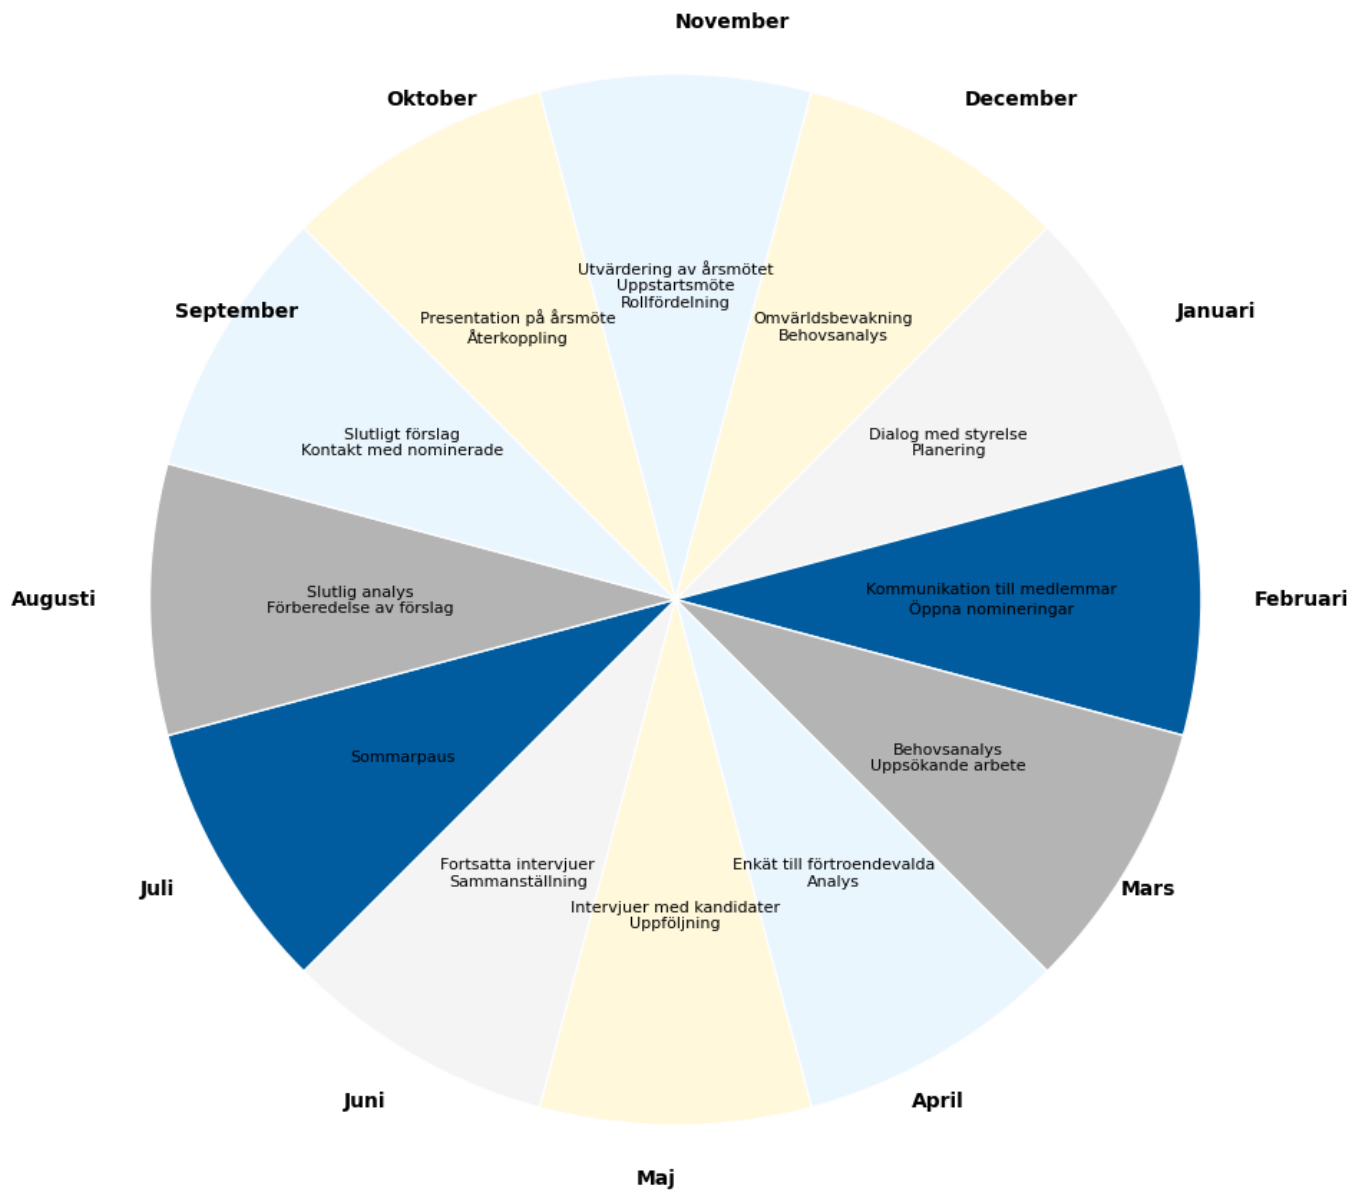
November

Oktober

December

Utvärdering av årsmötet
Uppstartsmöte
Rollfördelning

September

Presentation på årsmöte
Återkoppling

Omvärldsbevakning
Behovsanalys

Januari

Slutligt förslag
Kontakt med nominerade

Dialog med styrelse
Planering

Augusti

Slutlig analys
Förberedelse av förslag

Kommunikation till medlemmar
Öppna nomineringar

Februari

Sommarpaus

Behovsanalys
Uppsökande arbete

Fortsatta intervjuer
Sammanställning

Enkät till förtroendevalda
Analys

Juli

Mars

Intervjuer med kandidater
Uppföljning

Juni

April

Maj